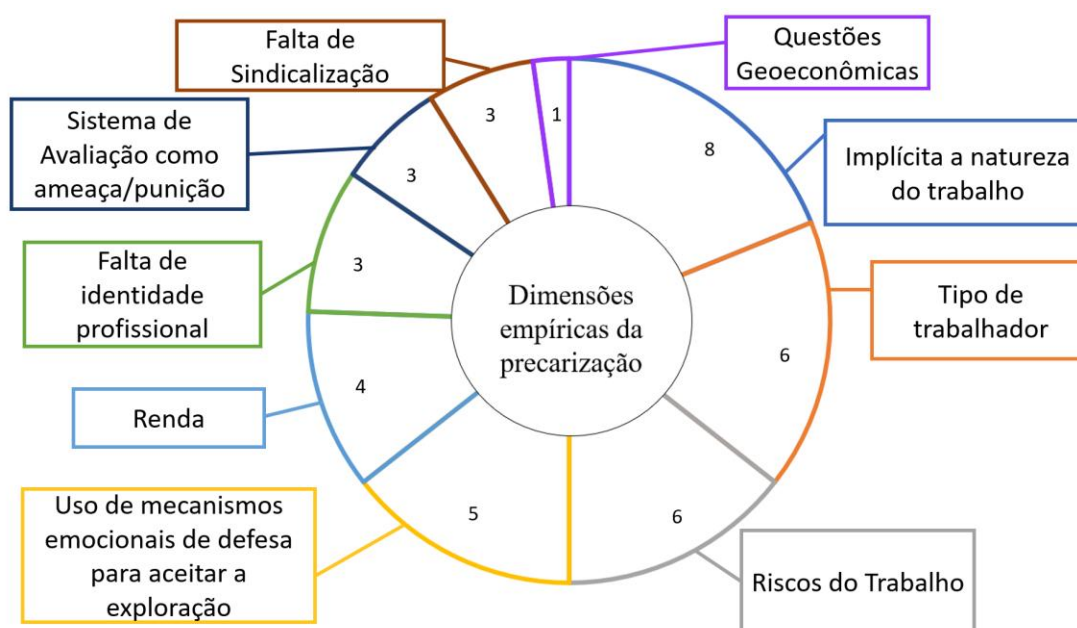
Falta de Sindicalização

Questões Geoeconômicas

Sistema de Avaliação como ameaça/punição

3

1

8

Implícita a natureza do trabalho

3

Falta de identidade profissional

3

Dimensões empíricas da precarização

Tipo de trabalhador

6

4

Renda

5

6

Uso de mecanismos emocionais de defesa para aceitar a exploração

Riscos do Trabalho